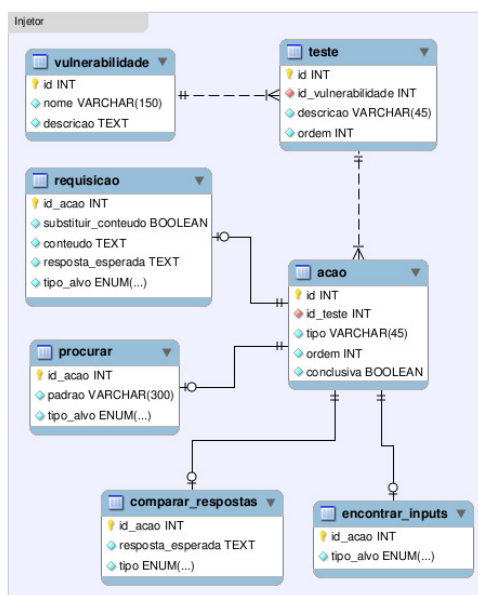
Injetor

vulnerabilidade
id INT
nome VARCHAR(150)
descricao TEXT

teste
id INT
id_vulnerabilidade INT
descricao VARCHAR(45)
ordem INT

requisicao
id_acao INT
substituir_conteudo BOOLEAN
conteudo TEXT
resposta_esperada TEXT
tipo_alvo ENUM(...)

acao
id INT
id_teste INT
tipo VARCHAR(45)
ordem INT
conclusiva BOOLEAN

procurar
id_acao INT
padrao VARCHAR(300)
tipo_alvo ENUM(...)

comparar_respostas
id_acao INT
resposta_esperada TEXT
tipo ENUM(...)

encontrar_inputs
id_acao INT
tipo_alvo ENUM(...)